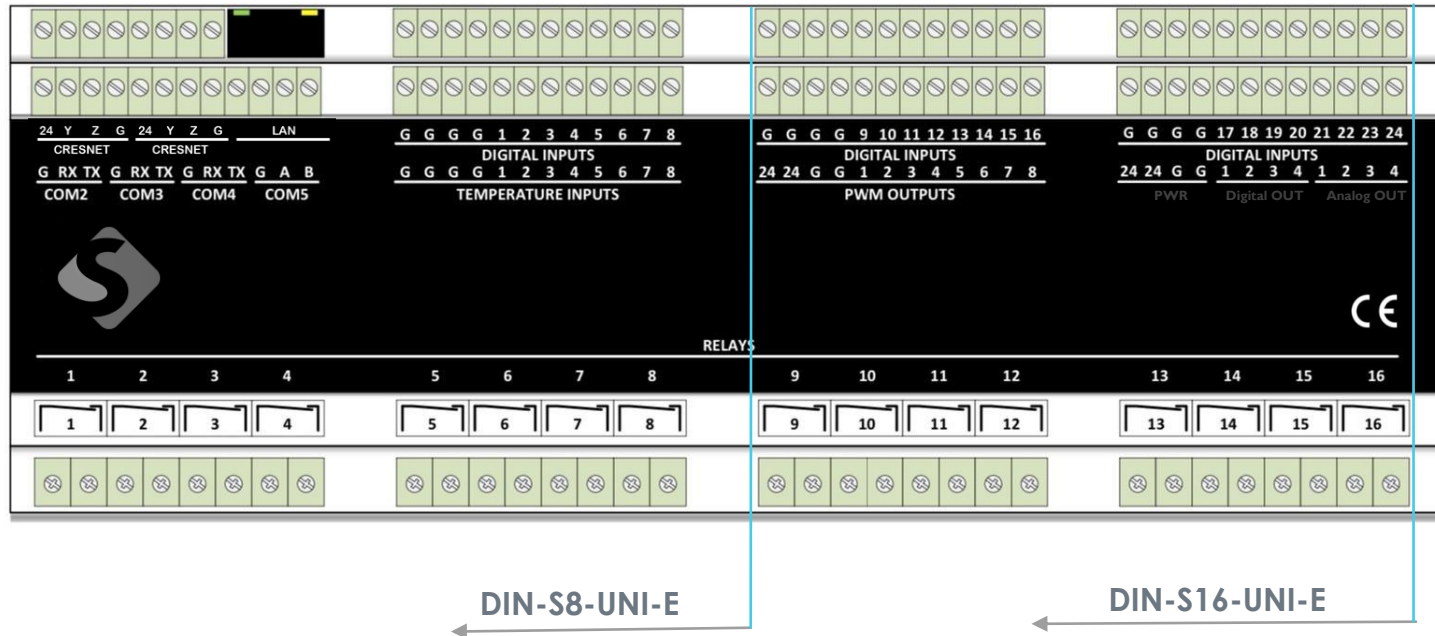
24 Y Z G 24 Y Z G LAN
CRESNET CRESNET
G RX TX G RX TX G RX TX G A B
COM2 COM3 COM4 COM5

G G G G 1 2 3 4 5 6 7 8
DIGITAL INPUTS
G G G G 1 2 3 4 5 6 7 8
TEMPERATURE INPUTS

G G G G 9 10 11 12 13 14 15 16
DIGITAL INPUTS
24 24 G G 1 2 3 4 5 6 7 8
PWM OUTPUTS

G G G G 17 18 19 20 21 22 23 24
DIGITAL INPUTS
24 24 G G 1 2 3 4 1 2 3 4
PWR Digital OUT Analog OUT

CE

RELAYS
1 2 3 4 5 6 7 8 9 10 11 12 13 14 15 16

1 2 3 4 5 6 7 8 9 10 11 12 13 14 15 16

DIN-S8-UNI-E
DIN-S16-UNI-E